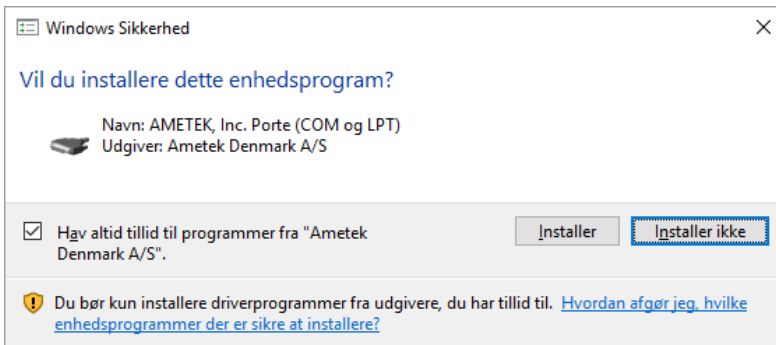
Windows Sikkerhed

×

Vil du installere dette enhedsprogram?

Navn: AMETEK, Inc. Porte (COM og LPT)
Udgiver: Ametek Denmark A/S

Hav altid tillid til programmer fra "Ametek Denmark A/S".

Installer

Installer ikke

Du bør kun installere driverprogrammer fra udgivere, du har tillid til. Hvordan afgør jeg, hvilke enhedsprogrammer der er sikre at installere?